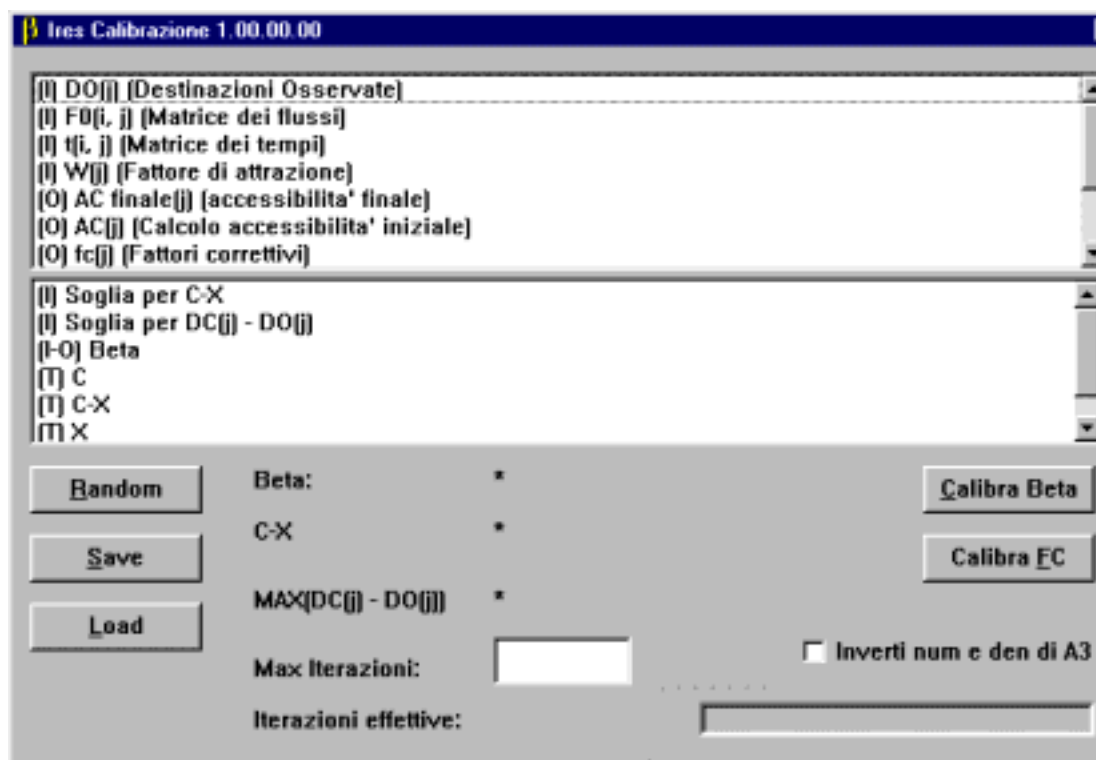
β Ires Calibrazione 1.00.00.00

[I] DO[j] [Destinazioni Osservate]
[I] F0[i, j] [Matrice dei flussi]
[I] t[i, j] [Matrice dei tempi]
[I] W[j] [Fattore di attrazione]
[O] AC finale[j] [accessibilita' finale]
[O] AC[j] [Calcolo accessibilita' iniziale]
[O] fc[j] [Fattori correttivi]

[I] Soglia per C-X
[I] Soglia per DC[j] - DO[j]
[I-O] Beta
[T] C
[T] C-X
[T] X

Random
Save
Load

Beta: *
C-X *
MAX[DC[j] - DO[j]] *
Max Iterazioni:
Iterazioni effettive:

Calibra Beta
Calibra FC
Inverti num e den di A3